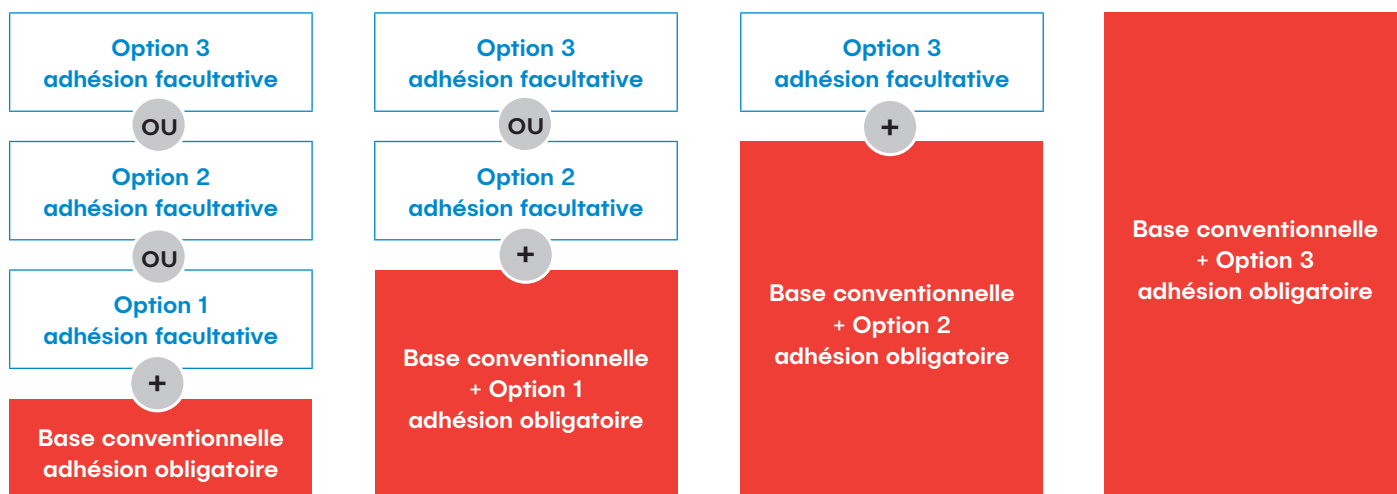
Option 3
adhésion facultative

OU

Option 2
adhésion facultative

OU

Option 1
adhésion facultative

+

Base conventionnelle
adhésion obligatoire

Option 3
adhésion facultative

OU

Option 2
adhésion facultative

+

Base conventionnelle
+ Option 1
adhésion obligatoire

Option 3
adhésion facultative

+

Base conventionnelle
+ Option 2
adhésion obligatoire

Base conventionnelle
+ Option 3
adhésion obligatoire